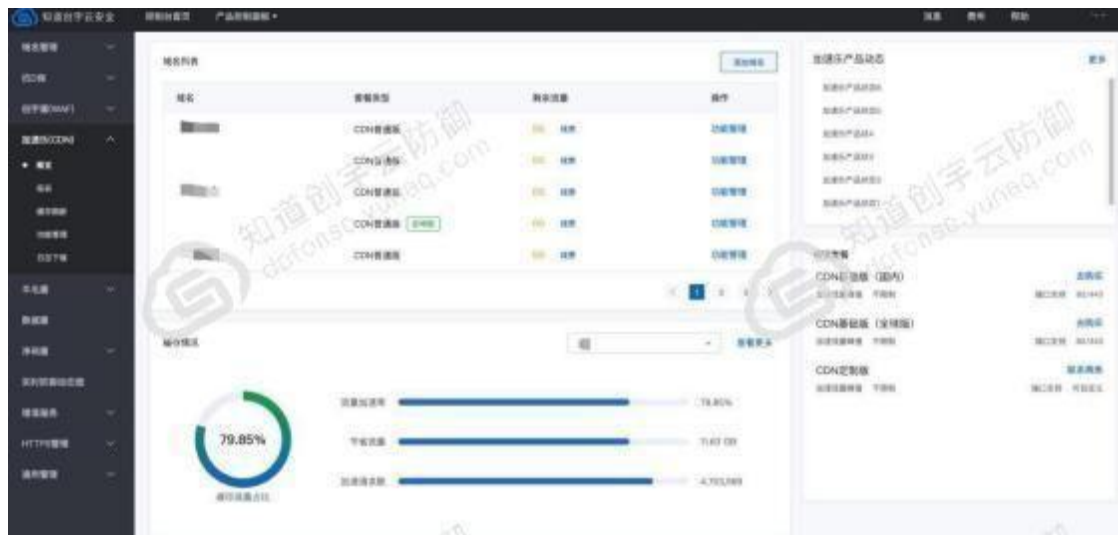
知道创宇云安全 控制台首页 产品控制面板

域名列表

| 域名 | 套餐类型 | 剩余流量 | 操作 |
|---|---|---|---|
| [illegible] | CDN普通版 | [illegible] | 功能管理 |
| | CDN加速版 | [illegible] | 功能管理 |
| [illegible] | CDN普通版 | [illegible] | 功能管理 |
| | CDN普通版 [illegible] | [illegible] | 功能管理 |
| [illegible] | CDN普通版 | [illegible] | 功能管理 |

1 2 3

79.85%

79.85%

CDN加速版（国内）

CDN基础版（全球版）

CDN定制版

知道创宇云防御 dzfonso.yunaq.com

知道创宇云防御 dzfonso.yunaq.com